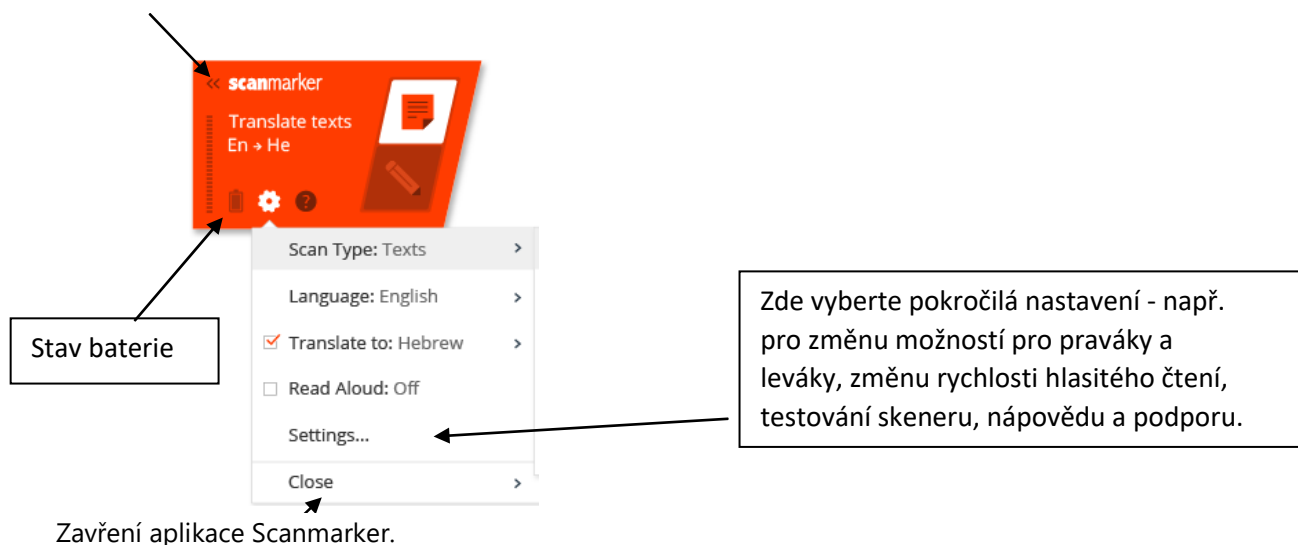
« scanmarker
Translate texts
En → He

Scan Type: Texts >
Language: English >
☑ Translate to: Hebrew >
☐ Read Aloud: Off
Settings...
Close >

Stav baterie

Zde vyberte pokročilá nastavení - např. pro změnu možností pro praváky a leváky, změnu rychlosti hlasitého čtení, testování skeneru, nápovědu a podporu.

Zavření aplikace Scanmarker.